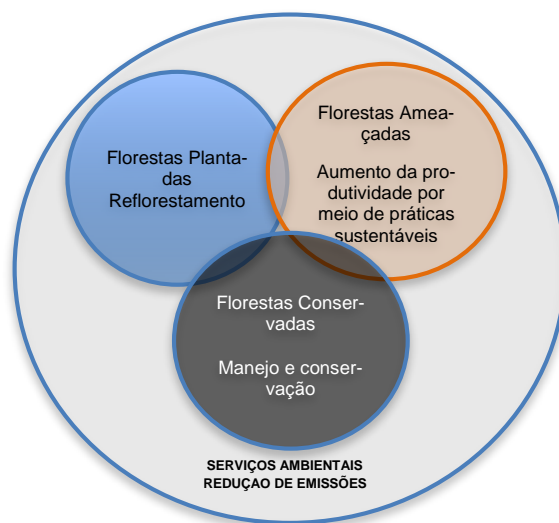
Florestas Plantadas Reflorestamento

Florestas Ameaçadas

Aumento da produtividade por meio de práticas sustentáveis

Florestas Conservadas

Manejo e conservação

SERVIÇOS AMBIENTAIS
REDUÇAO DE EMISSÕES